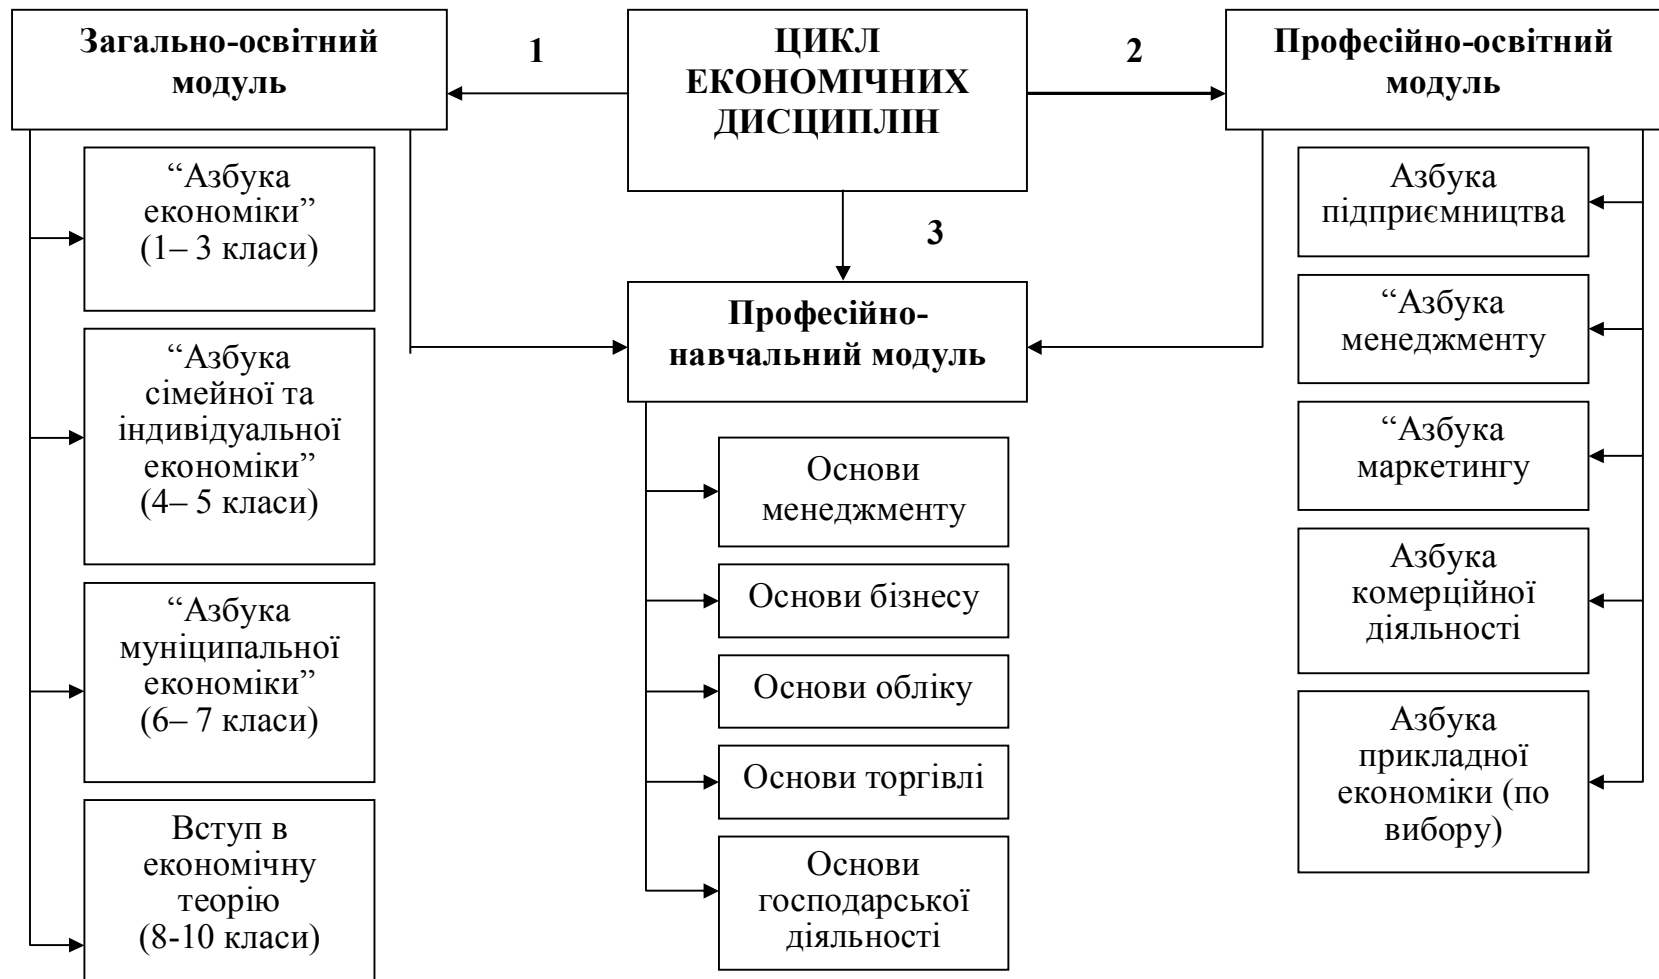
Загально-освітний модуль

1

ЦИКЛ ЕКОНОМІЧНИХ ДИСЦИПЛІН

2

Професійно-освітний модуль

“Азбука економіки” (1– 3 класи)

“Азбука сімейної та індивідуальної економіки” (4– 5 класи)

“Азбука муніципальної економіки” (6– 7 класи)

Вступ в економічну теорію (8-10 класи)

3

Професійно-навчальний модуль

Основи менеджменту

Основи бізнесу

Основи обліку

Основи торгівлі

Основи господарської діяльності

Азбука підприємництва

“Азбука менеджменту

“Азбука маркетингу

Азбука комерційної діяльності

Азбука прикладної економіки (по вибору)